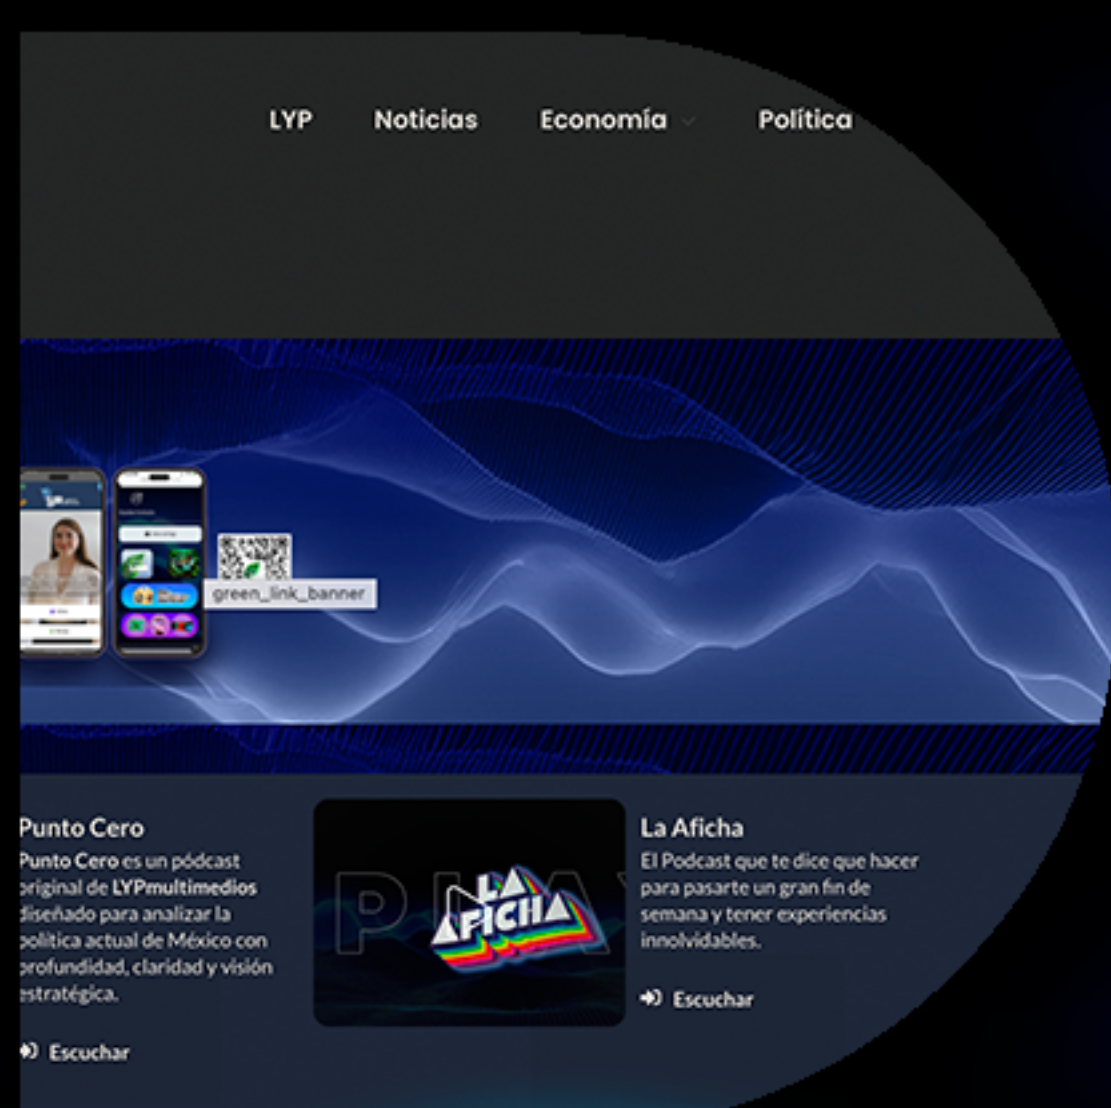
LYP Noticias Economía Política

green_link_banner

Punto Cero
Punto Cero es un pódcast original de LYPmultimedios diseñado para analizar la política actual de México con profundidad, claridad y visión estratégica.

Escuchar

LA AFICHA

La Aficha
El Podcast que te dice que hacer para pasarte un gran fin de semana y tener experiencias innolvidables.

Escuchar